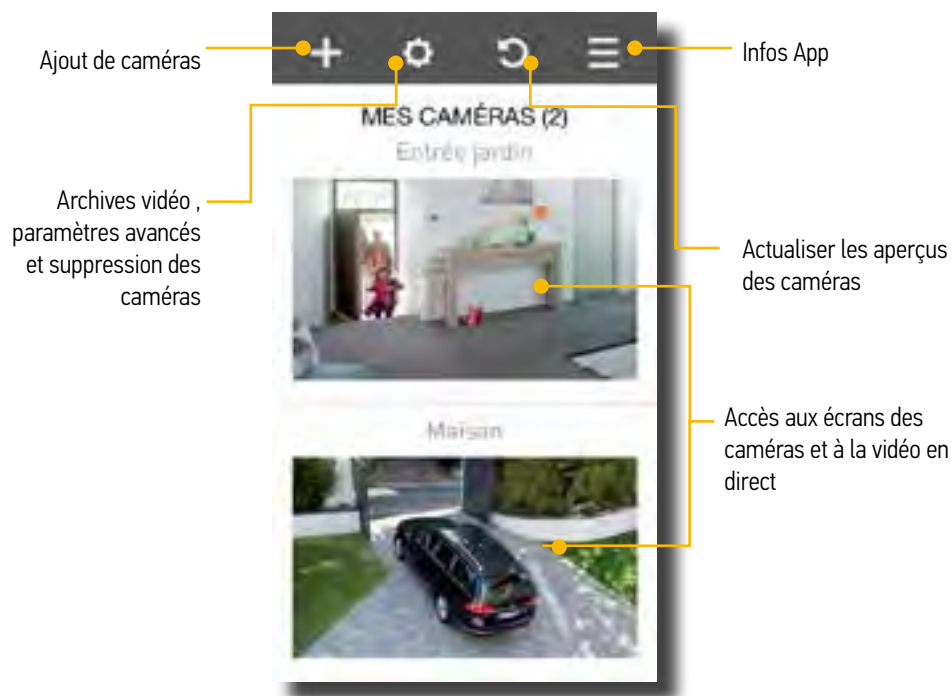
Ajout de caméras

Infos App

MES CAMÉRAS (2)

Entrée jardin

Archives vidéo , paramètres avancés et suppression des caméras

Actualiser les aperçus des caméras

Accès aux écrans des caméras et à la vidéo en direct

Maison